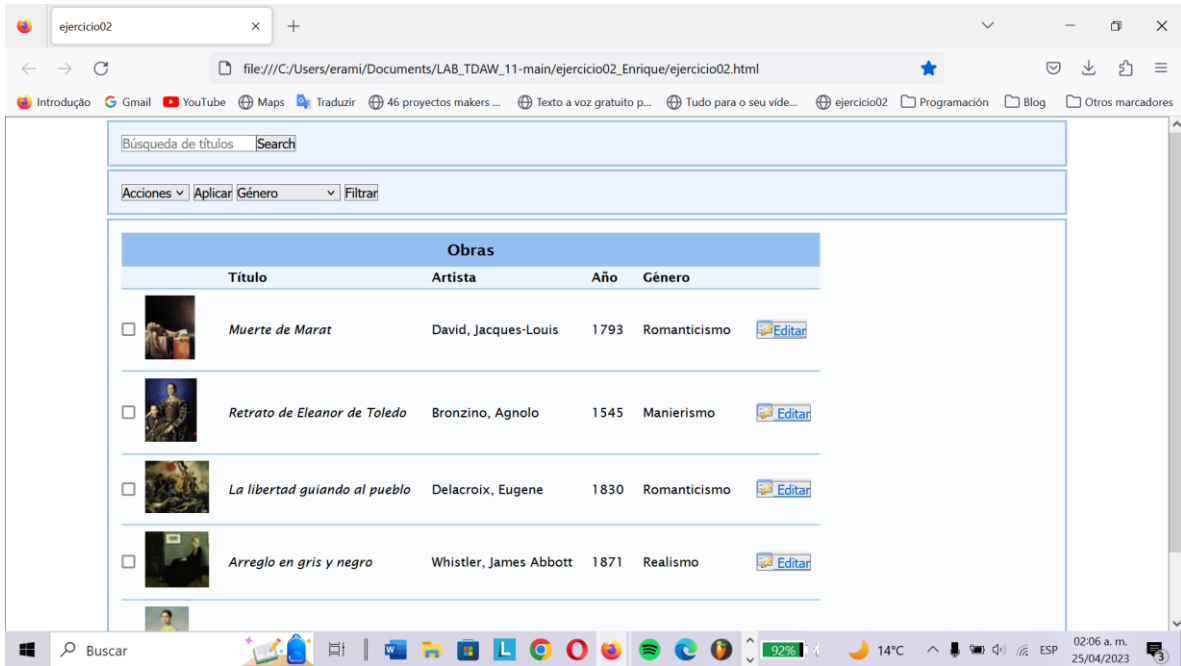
ejercicio02

file:///C:/Users/erami/Documents/LAB_TDAW_11-main/ejercicio02_Enrique/ejercicio02.html

Introdução Gmail YouTube Maps Traduzir 46 proyectos makers ... Texto a voz gratuito p... Tudo para o seu víde... ejercicio02 Programación Blog Otros marcadores

Búsqueda de títulos Search

Acciones Aplicar Género Filtrar

| Obras | | | | | |
|---|---|---|---|---|---|
| | Título | Artista | Año | Género | |
| | Muerte de Marat | David, Jacques-Louis | 1793 | Romanticismo | Editar |
| | Retrato de Eleanor de Toledo | Bronzino, Agnolo | 1545 | Manierismo | Editar |
| | La libertad guiando al pueblo | Delacroix, Eugene | 1830 | Romanticismo | Editar |
| | Arreglo en gris y negro | Whistler, James Abbott | 1871 | Realismo | Editar |

Buscar 92% 14°C ESP 02:06 a. m. 25/04/2023 3